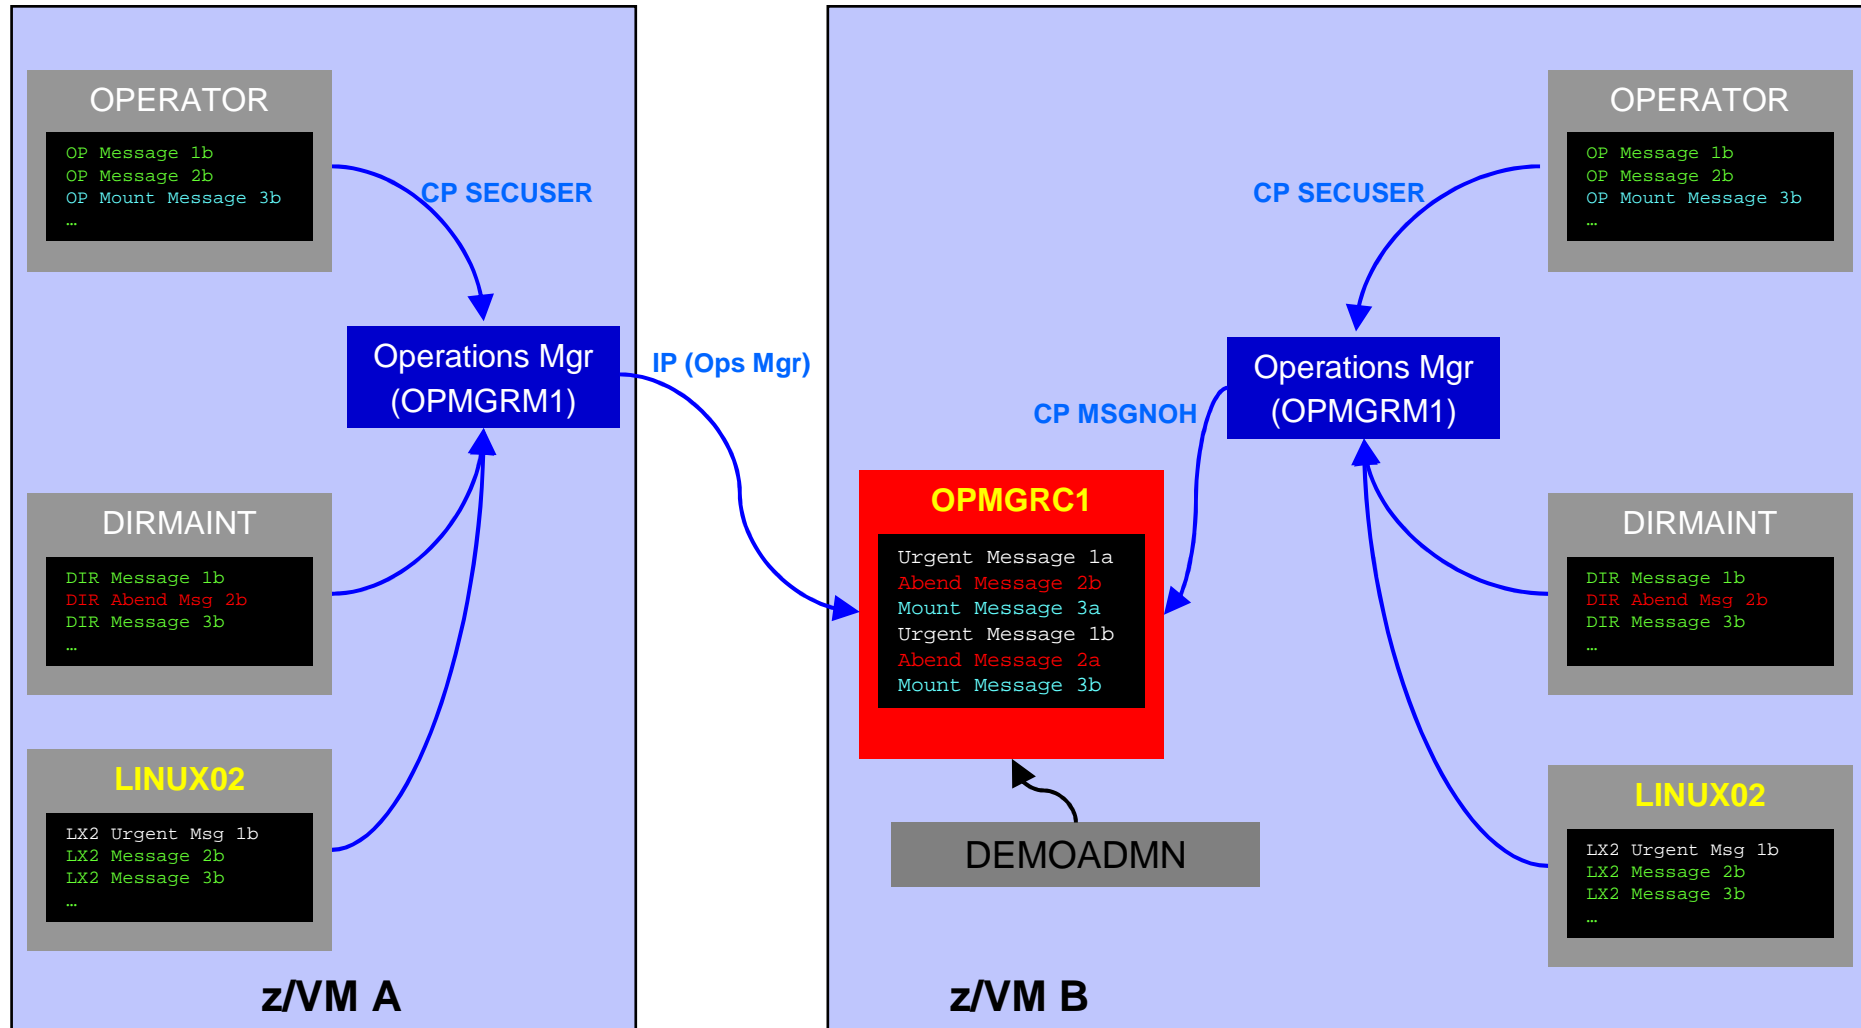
OPERATOR

OP Message 1b
OP Message 2b
OP Mount Message 3b
…

CP SECUSER

Operations Mgr
(OPMGRM1)

DIRMAINT

DIR Message 1b
DIR Abend Msg 2b
DIR Message 3b
…

LINUX02

LX2 Urgent Msg 1b
LX2 Message 2b
LX2 Message 3b
…

z/VM A

IP (Ops Mgr)

OPERATOR

OP Message 1b
OP Message 2b
OP Mount Message 3b
…

CP SECUSER

Operations Mgr
(OPMGRM1)

CP MSGNOH

OPMGRC1

Urgent Message 1a
Abend Message 2b
Mount Message 3a
Urgent Message 1b
Abend Message 2a
Mount Message 3b

DIRMAINT

DIR Message 1b
DIR Abend Msg 2b
DIR Message 3b
…

LINUX02

LX2 Urgent Msg 1b
LX2 Message 2b
LX2 Message 3b
…

DEMOADMN

z/VM B